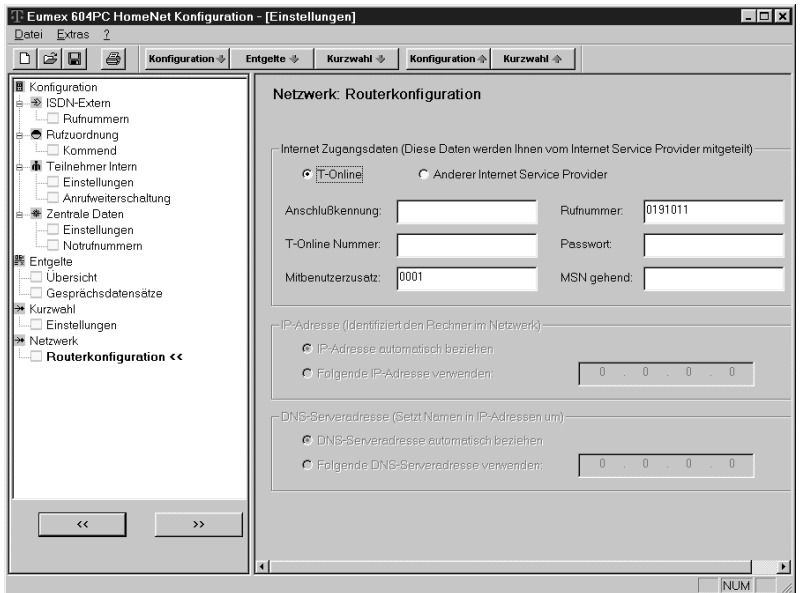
Eumex 604PC HomeNet Konfiguration - [Einstellungen]

Datei Extras ?

Konfiguration Entgelte Kurzwahl Konfiguration Kurzwahl

Konfiguration
ISDN-Extern
Rufnummern
Rufzuordnung
Kommend
Teilnehmer Intern
Einstellungen
Anrufweiterschaltung
Zentrale Daten
Einstellungen
Notrufnummern
Entgelte
Übersicht
Gesprächsdatensätze
Kurzwahl
Einstellungen
Netzwerk
Routerkonfiguration <<

<< >>

Netzwerk: Routerkonfiguration

Internet Zugangsdaten (Diese Daten werden Ihnen vom Internet Service Provider mitgeteilt)

T-Online Anderer Internet Service Provider

Anschlußkennung:

Rufnummer: 0191011

T-Online Nummer:

Passwort:

Mitbenutzerzusatz: 0001

MSN gehend:

IP-Adresse (Identifiziert den Rechner im Netzwerk)

IP-Adresse automatisch beziehen

Folgende IP-Adresse verwenden: 0 . 0 . 0 . 0

DNS-Serveradresse (Setzt Namen in IP-Adressen um)

DNS-Serveradresse automatisch beziehen

Folgende DNS-Serveradresse verwenden: 0 . 0 . 0 . 0

NUM